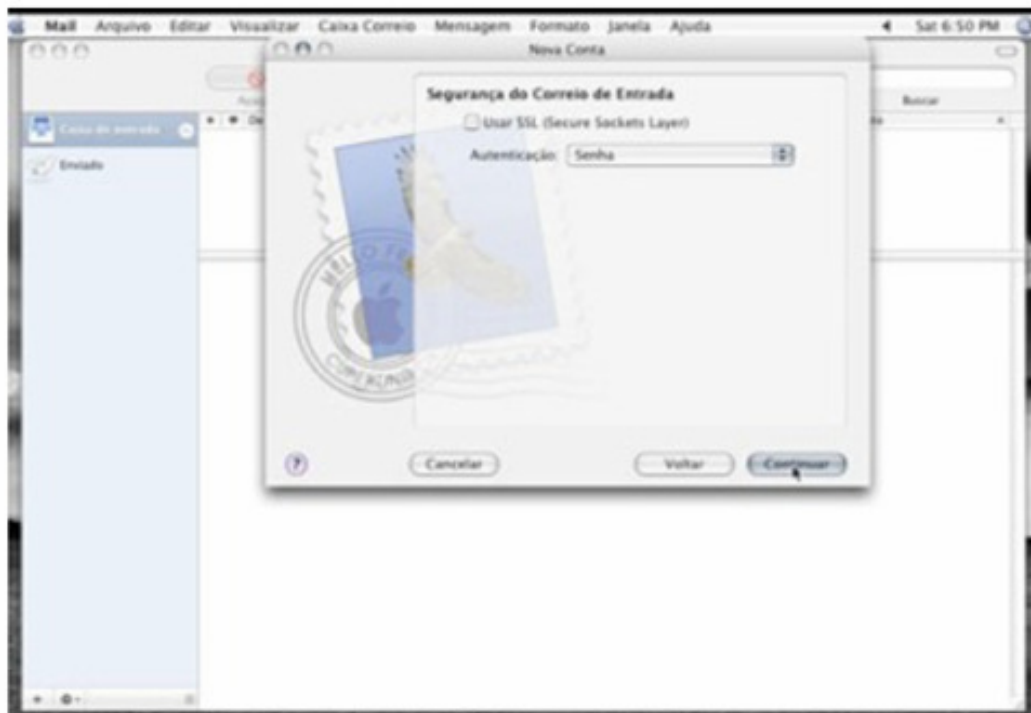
Mail Arquivo Editar Visualizar Caixa Correio Mensagem Formato Janela Ajuda Sat 6:50 PM

Nova Conta

Buscar

Caixa de entrada

Enviado

Segurança do Correio de Entrada

Usar SSL (Secure Sockets Layer)

Autenticação: Senha

Cancelar

Voltar

Continuar